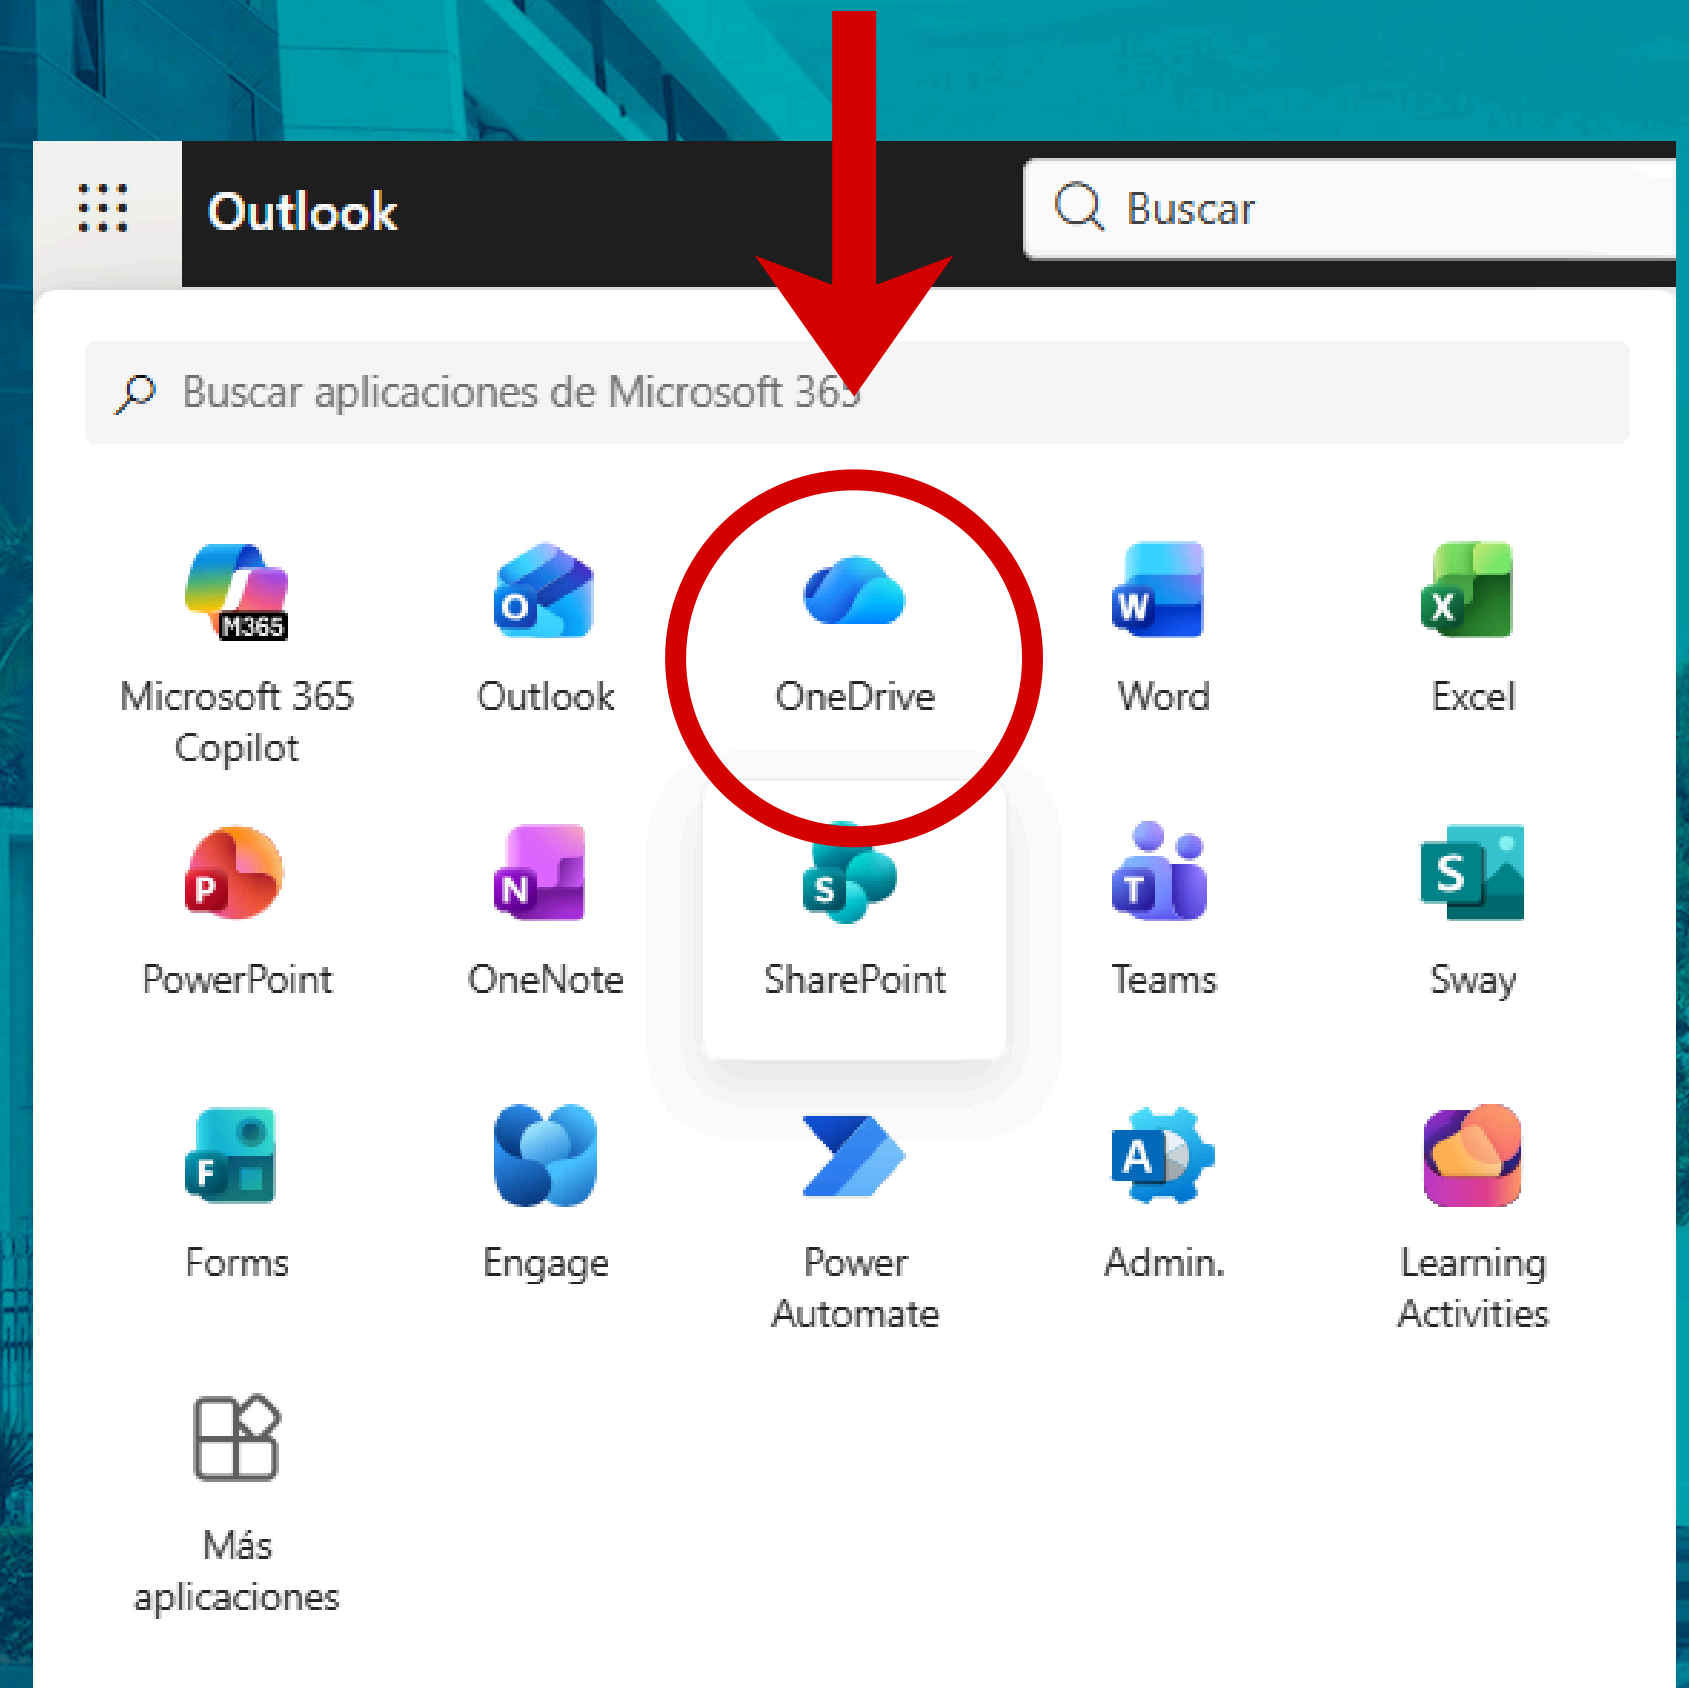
Outlook

Buscar

Buscar aplicaciones de Microsoft 365

M365
Microsoft 365 Copilot

O
Outlook

OneDrive

W
Word

X
Excel

P
PowerPoint

N
OneNote

S
SharePoint

T
Teams

S
Sway

F
Forms

Engage

Power Automate

A
Admin.

Learning Activities

Más aplicaciones